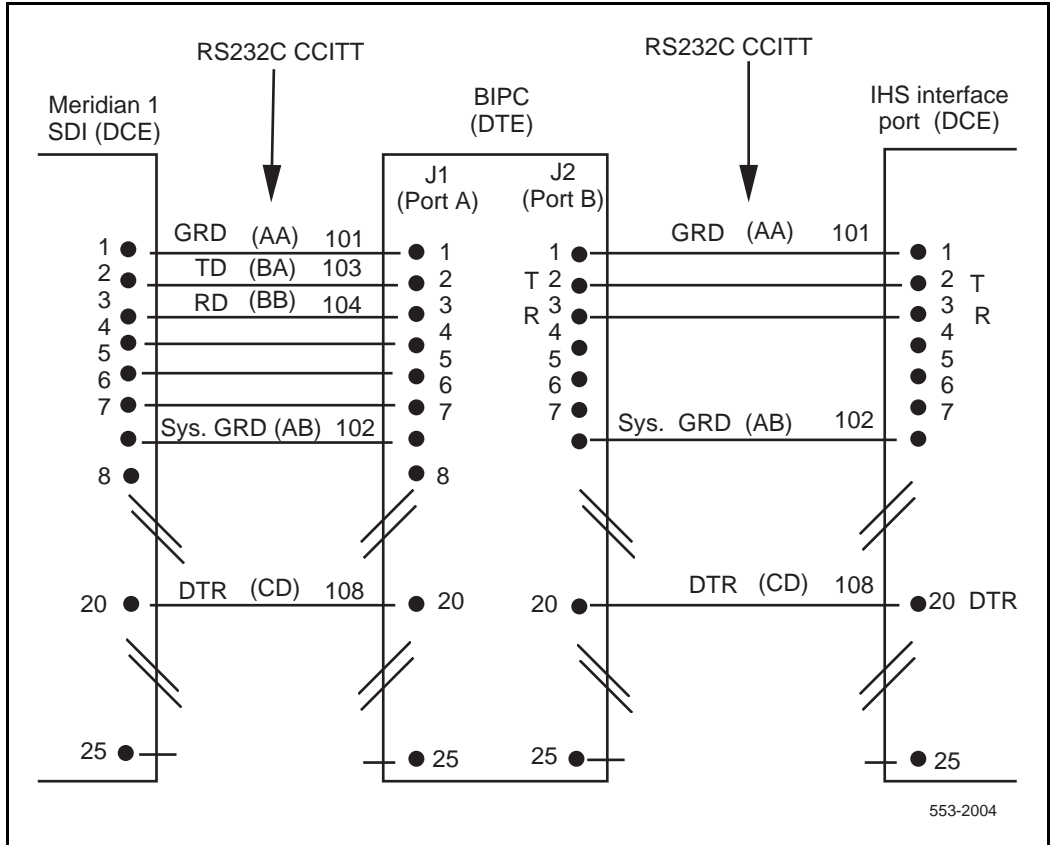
RS232C CCITT

RS232C CCITT

Meridian 1 SDI (DCE)

BIPC (DTE)

IHS interface port (DCE)

J1 (Port A)

J2 (Port B)

1
2
3
4
5
6
7
8

GRD (AA) 101
TD (BA) 103
RD (BB) 104
Sys. GRD (AB) 102

1
2
3
4
5
6
7
8

1
T 2
R 3
4
5
6
7

GRD (AA) 101
Sys. GRD (AB) 102

1
2 T
3 R
4
5
6
7

20
DTR (CD) 108
20

20
DTR (CD) 108
20 DTR

25
25
25
25

553-2004